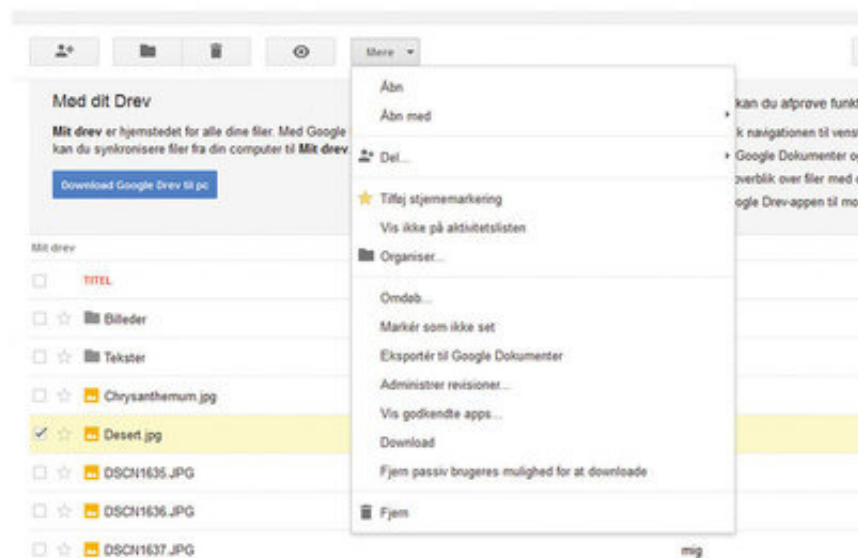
Mere

Mød dit Drev

Mit drev er hjemstedet for alle dine filer. Med Google kan du synkronisere filer fra din computer til Mit drev.

Download Google Drev til pc

kan du afprøve funk

k navigationen til vens

Google Dokumenter o

overblik over filer med

ogle Drev-appen til mo

Mit drev

TITEL

Billeder

Tekster

Chrysanthemum.jpg

Desert.jpg

DSCN1635.JPG

DSCN1636.JPG

DSCN1637.JPG

mig

Åbn

Åbn med

Del...

Tilføj stjernemarkering

Vis ikke på aktivitetslisten

Organiser...

Omdøb...

Markér som ikke set

Eksportér til Google Dokumenter

Administrer revisioner...

Vis godkendte apps...

Download

Fjern passiv brugeres mulighed for at downloade

Fjern